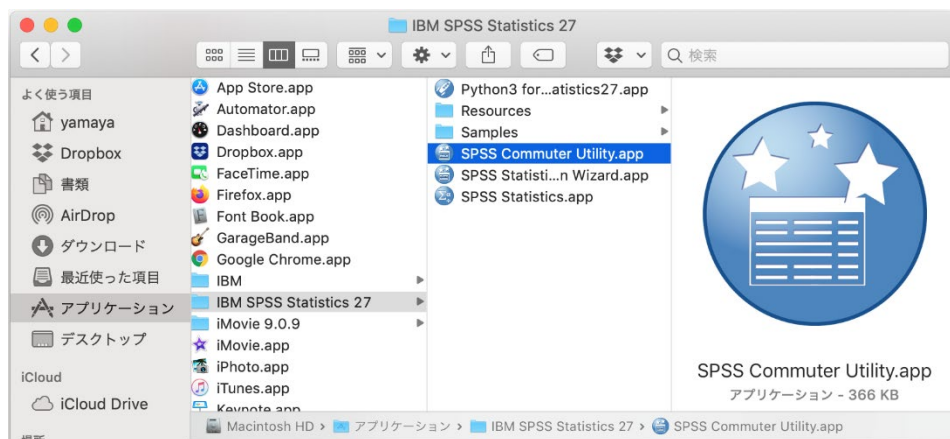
IBM SPSS Statistics 27

検索

よく使う項目
yamaya
Dropbox
書類
AirDrop
ダウンロード
最近使った項目
アプリケーション
デスクトップ
iCloud
iCloud Drive
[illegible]

App Store.app
Automator.app
Dashboard.app
Dropbox.app
FaceTime.app
Firefox.app
Font Book.app
GarageBand.app
Google Chrome.app
IBM
IBM SPSS Statistics 27
iMovie 9.0.9
iMovie.app
iPhoto.app
iTunes.app
Keynote.app

Python3 for...atistics27.app
Resources
Samples
SPSS Commuter Utility.app
SPSS Statisti...n Wizard.app
SPSS Statistics.app

SPSS Commuter Utility.app
アプリケーション - 366 KB

Macintosh HD › アプリケーション › IBM SPSS Statistics 27 › SPSS Commuter Utility.app